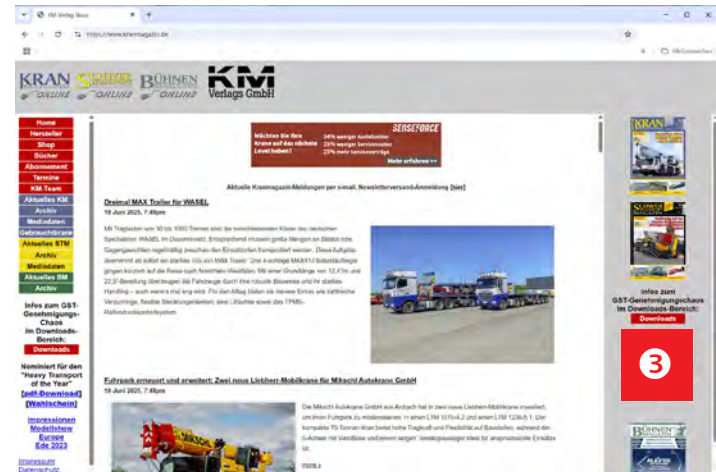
KM Verlag News
https://www.kranmagazin.de
Alle Lesezeichen

KRAN ONLINE
SCHWER ONLINE
BÜHNEN ONLINE
KM Verlags GmbH

Home
Hersteller
Shop
Bücher
Abonnement
Termine
KM-Team
Aktuelles KM
Archiv
Mediadaten
Gebrauchtkrane
Aktuelles STM
Archiv
Mediadaten
Aktuelles BM
Archiv

Infos zum GST-Genehmigungs-Chaos im Downloads-Bereich:
Downloads

Nominiert für den "Heavy Transport of the Year"
[pdf-Download]
[Wahlschein]

Impressionen Modellshow Europe Ede 2023

Impressum
Datenschutz

SENSEFORCE
Möchten Sie Ihre Krane auf das nächste Level heben?
34% weniger Ausfallzeiten
25% weniger Servicekosten
23% mehr Serviceverträge
Mehr erfahren >>

Aktuelle Kranmagazin-Meldungen per e-mail, Newsletterversand-Anmeldung [hier]

Dreimal MAX Trailer für WASEL
19 Juni 2025, 7:49pm

Mit Tragkräften von 30 bis 1000 Tonnen sind die verschiedensten Klassen des deutschen Spezialisten WASEL im Dauereinsatz. Entsprechend müssen große Mengen an Ballast bzw. Gegengewichten regelmäßig zwischen den Einsatzorten transportiert werden. Diese Aufgabe übernimmt ab sofort ein starkes Trio von MAX Trailer: Drei 4-achsige MAX410 Ballastauflieger gingen kürzlich auf die Reise nach Nordrhein-Westfalen. Mit einer Grundlänge von 12,47m und 22,5t-Bereifung überzeugen die Fahrzeuge durch ihre robuste Bauweise und ihr starkes Handling – auch wenn's mal eng wird. Für den Alltag bieten sie cleveres Extras wie zahlreiche Verzurrringe, flexible Steckrungenleisten, eine LiftAchse sowie das TPMS-Reifendruckkontrollsystem.

Fuhrpark erneuert und erweitert: Zwei neue Liebherr-Mobilkrane für Mikschl Autokrane GmbH
19 Juni 2025, 7:49pm

Die Mikschl Autokrane GmbH aus Aichach hat in zwei neue Liebherr-Mobilkrane investiert, um ihren Fuhrpark zu modernisieren: in einen LTM 1070-4.2 und einen LTM 1230-5.1. Der kompakte 70-Tonnen-Kran bietet hohe Tragkraft und Flexibilität auf Baustellen, während der 5-Achser mit Windblise und einem langen Teleskopausleger ideal für anspruchsvolle Einsätze ist.

Infos zum GST-Genehmigungschaos im Downloads-Bereich:
Downloads

3